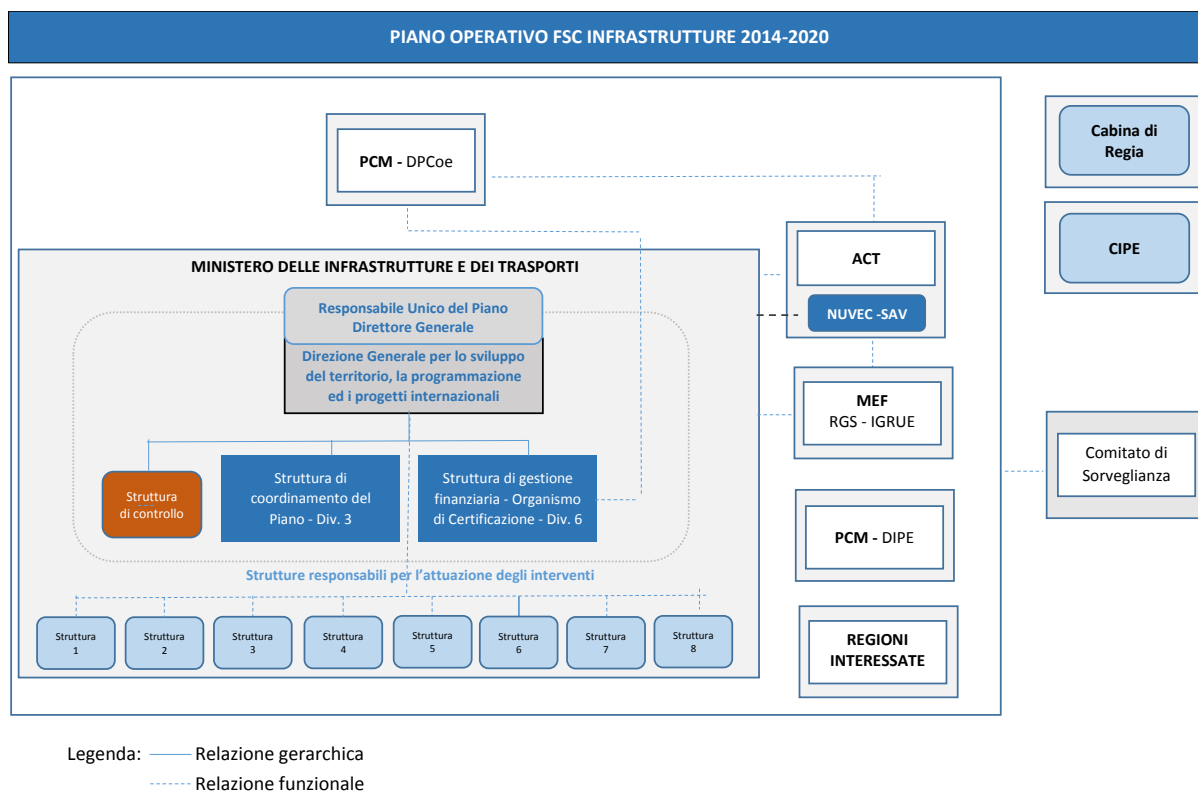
PIANO OPERATIVO FSC INFRASTRUTTURE 2014-2020

PCM - DPCoe

Cabina di Regia

CIPE

MINISTERO DELLE INFRASTRUTTURE E DEI TRASPORTI

ACT

NUVEC -SAV

Responsabile Unico del Piano
Direttore Generale

Direzione Generale per lo sviluppo del territorio, la programmazione ed i progetti internazionali

MEF
RGS - IGRUE

Comitato di Sorveglianza

Struttura di controllo

Struttura di coordinamento del Piano - Div. 3

Struttura di gestione finanziaria - Organismo di Certificazione - Div. 6

PCM - DIPE

Strutture responsabili per l'attuazione degli interventi

Struttura 1

Struttura 2

Struttura 3

Struttura 4

Struttura 5

Struttura 6

Struttura 7

Struttura 8

REGIONI INTERESSATE

Legenda: Relazione gerarchica
Relazione funzionale